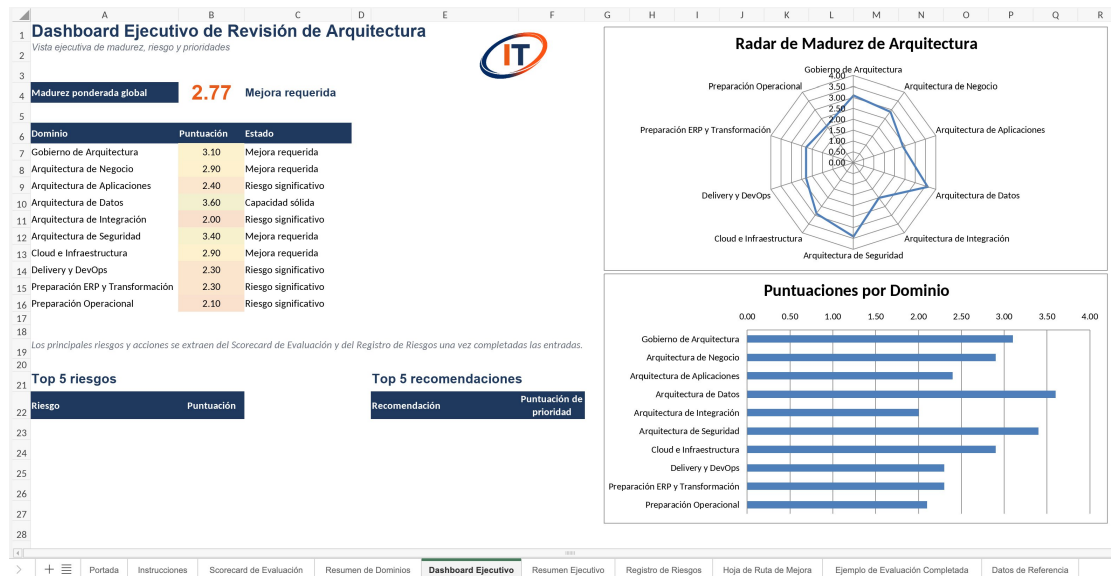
| | A | B | C | D | E | F | G | H | I | J | K | L | M | N | O | P | Q | R |
|---|---|---|---|---|---|---|---|---|---|---|---|---|---|---|---|---|---|---|

Dashboard Ejecutivo de Revisión de Arquitectura
Vista ejecutiva de madurez, riesgo y prioridades

IT

Madurez ponderada global 2.77 Mejora requerida

| Dominio | Puntuación | Estado |
|---|---|---|
| Gobierno de Arquitectura | 3.10 | Mejora requerida |
| Arquitectura de Negocio | 2.90 | Mejora requerida |
| Arquitectura de Aplicaciones | 2.40 | Riesgo significativo |
| Arquitectura de Datos | 3.60 | Capacidad sólida |
| Arquitectura de Integración | 2.00 | Riesgo significativo |
| Arquitectura de Seguridad | 3.40 | Mejora requerida |
| Cloud e Infraestructura | 2.90 | Mejora requerida |
| Delivery y DevOps | 2.30 | Riesgo significativo |
| Preparación ERP y Transformación | 2.30 | Riesgo significativo |
| Preparación Operacional | 2.10 | Riesgo significativo |

Los principales riesgos y acciones se extraen del Scorecard de Evaluación y del Registro de Riesgos una vez completadas las entradas.

Top 5 riesgos

| Riesgo | Puntuación |
|---|---|

Top 5 recomendaciones

| Recomendación | Puntuación de prioridad |
|---|---|

Radar de Madurez de Arquitectura
Gobierno de Arquitectura, Arquitectura de Negocio, Arquitectura de Aplicaciones, Arquitectura de Datos, Arquitectura de Integración, Arquitectura de Seguridad, Cloud e Infraestructura, Delivery y DevOps, Preparación ERP y Transformación, Preparación Operacional
4.00 3.50 3.00 2.50 2.00 1.50 1.00 0.50 0.00

Puntuaciones por Dominio
0.00 0.50 1.00 1.50 2.00 2.50 3.00 3.50 4.00
Gobierno de Arquitectura
Arquitectura de Negocio
Arquitectura de Aplicaciones
Arquitectura de Datos
Arquitectura de Integración
Arquitectura de Seguridad
Cloud e Infraestructura
Delivery y DevOps
Preparación ERP y Transformación
Preparación Operacional

Portada | Instrucciones | Scorecard de Evaluación | Resumen de Dominios | Dashboard Ejecutivo | Resumen Ejecutivo | Registro de Riesgos | Hoja de Ruta de Mejora | Ejemplo de Evaluación Completada | Datos de Referencia